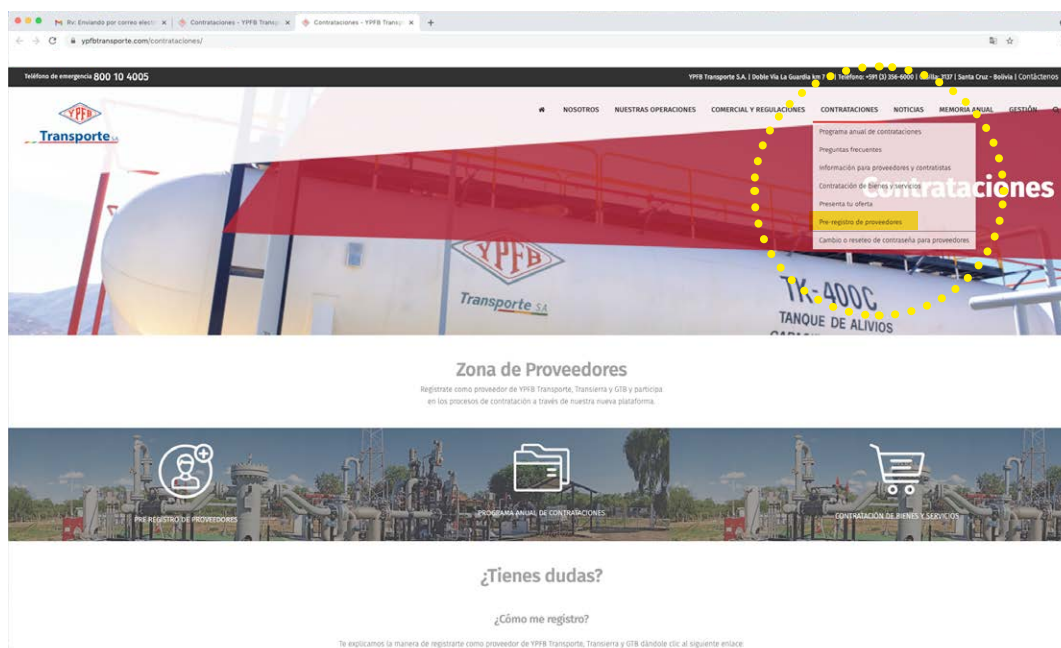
M Rv: Enviando por correo electr... ×  Contrataciones - YPFB Transp... ×  Contrataciones - YPFB Transp... ×  +

ypfbtransporte.com/contrataciones/

Teléfono de emergencia 800 10 4005

YPFB Transporte S.A. | Doble Vía La Guardia km 7 | Teléfono: +591 (3) 356-6000 | Casilla: 3137 | Santa Cruz - Bolivia | Contáctenos

YPFB Transporte S.A

NOSOTROS   NUESTRAS OPERACIONES   COMERCIAL Y REGULACIONES   CONTRATACIONES   NOTICIAS   MEMORIA ANUAL   GESTIÓN

Programa anual de contrataciones
Preguntas frecuentes
Información para proveedores y contratistas
Contratación de bienes y servicios
Presenta tu oferta
Pre-registro de proveedores
Cambio o reseteo de contraseña para proveedores

Contrataciones

YPFB Transporte S.A

TK-400C
TANQUE DE ALIVIOS

Zona de Proveedores

Regístrate como proveedor de YPFB Transporte, Transierra y GTB y participa en los procesos de contratación a través de nuestra nueva plataforma.

PRE REGISTRO DE PROVEEDORES

PROGRAMA ANUAL DE CONTRATACIONES

CONTRATACIÓN DE BIENES Y SERVICIOS

¿Tienes dudas?

¿Cómo me registro?

Te explicamos la manera de registrarte como proveedor de YPFB Transporte, Transierra y GTB dándole clic al siguiente enlace: